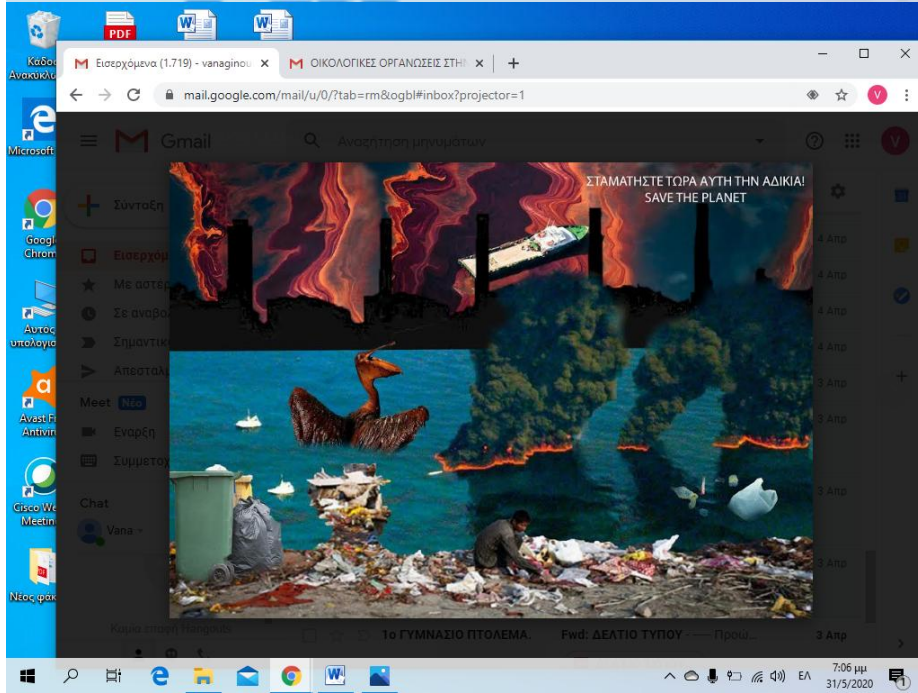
PDF

Κάδος Ανακύκλω

Εισερχόμενα (1.719) - vanaginou ×
ΟΙΚΟΛΟΓΙΚΕΣ ΟΡΓΑΝΩΣΕΙΣ ΣΤΗ ×
+

mail.google.com/mail/u/0/?tab=rm&ogbl#inbox?projector=1

Microsoft

Gmail

Αναζήτηση μηνυμάτων

Σύνταξη

Google Chrom

Εισερχόμ

Με αστερ

Σε αναβο

Αυτός υπολογισ

Σημαντικ

Απεσταλ

Meet Νέο

Avast F Antivir

Έναρξη

Συμμετοχ

Chat

Cisco We Meetin

Vana

Νέος φάκ

ΣΤΑΜΑΤΗΣΤΕ ΤΩΡΑ ΑΥΤΗ ΤΗΝ ΑΔΙΚΙΑ!
SAVE THE PLANET

4 Απρ
4 Απρ
4 Απρ
4 Απρ
3 Απρ
3 Απρ
3 Απρ
3 Απρ

1ο ΓΥΜΝΑΣΙΟ ΠΤΟΛΕΜ.
Fwd: ΔΕΛΤΙΟ ΤΥΠΟΥ
3 Απρ

ΕΛ
7:06 μμ
31/5/2020